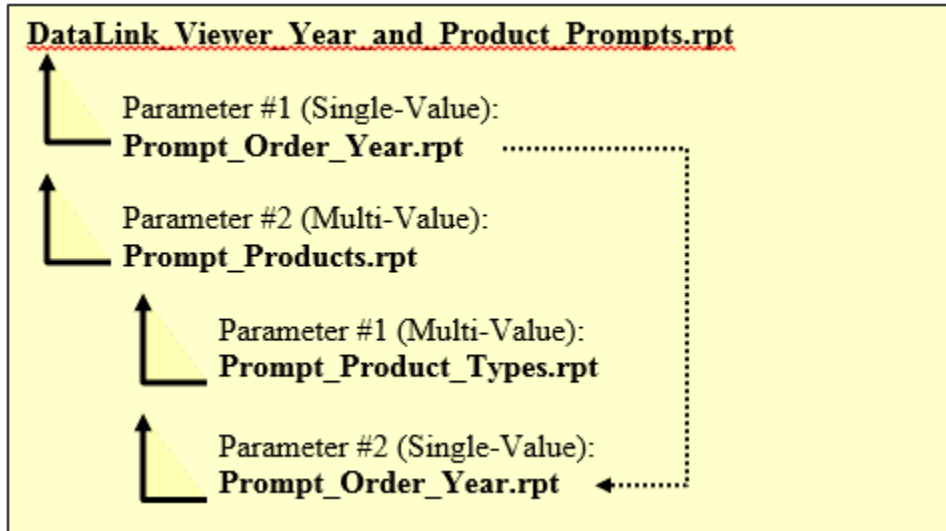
DataLink_Viewer_Year_and_Product_Prompts.rpt

Parameter #1 (Single-Value):
Prompt_Order_Year.rpt

Parameter #2 (Multi-Value):
Prompt_Products.rpt

Parameter #1 (Multi-Value):
Prompt_Product_Types.rpt

Parameter #2 (Single-Value):
Prompt_Order_Year.rpt